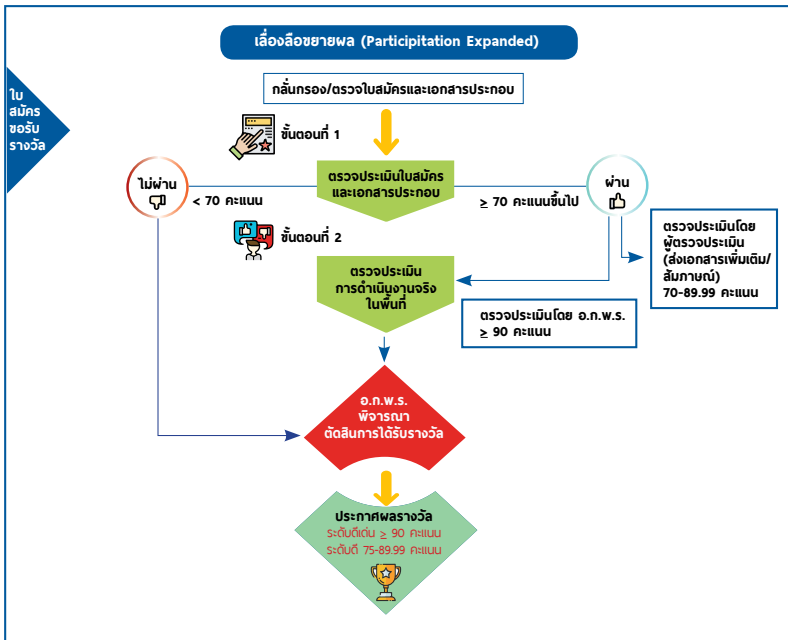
เลื่องลือขยายผล (Participation Expanded)

ใบสมัครขอรับรางวัล

กลั่นกรอง/ตรวจใบสมัครและเอกสารประกอบ

ขั้นตอนที่ 1

ไม่ผ่าน

< 70 คะแนน

ตรวจประเมินใบสมัครและเอกสารประกอบ

$\geq$ 70 คะแนนขึ้นไป

ผ่าน

ตรวจประเมินโดยผู้ตรวจประเมิน (ส่งเอกสารเพิ่มเติม/สัมภาษณ์) 70-89.99 คะแนน

ขั้นตอนที่ 2

ตรวจประเมินการดำเนินงานจริงในพื้นที่

ตรวจประเมินโดย อ.ก.พ.ร. $\geq$ 90 คะแนน

อ.ก.พ.ร. พิจารณาตัดสินการได้รับรางวัล

ประกาศผลรางวัล
ระดับดีเด่น $\geq$ 90 คะแนน
ระดับดี 75-89.99 คะแนน